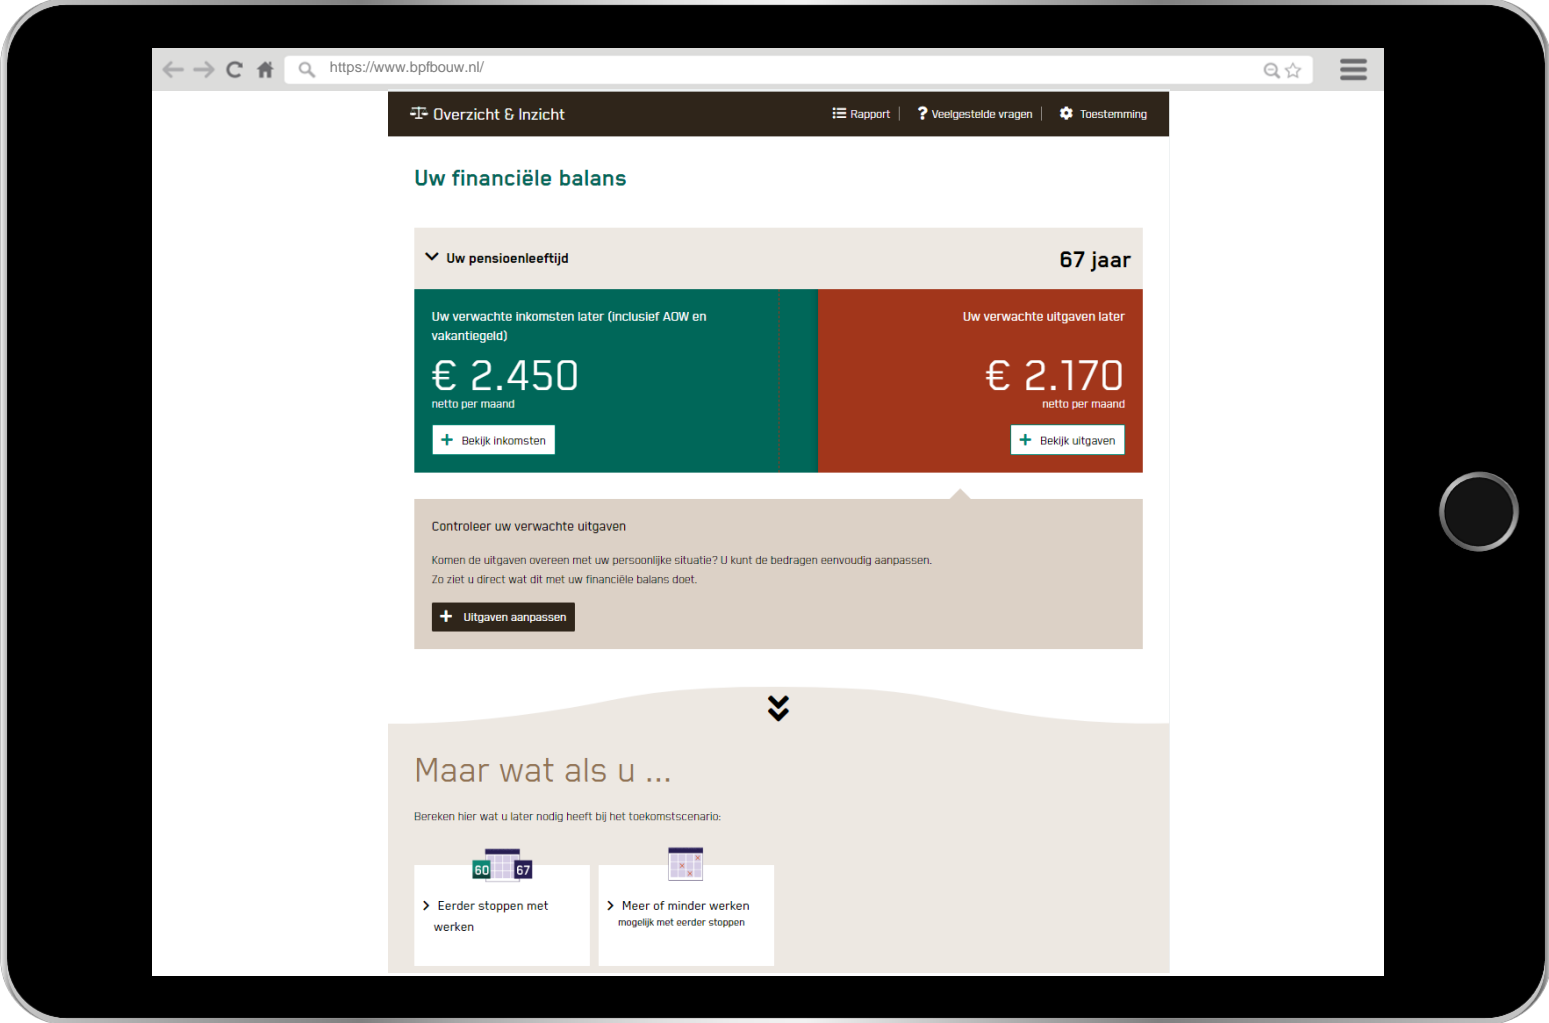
https://www.bpfbouw.nl/

Overzicht & Inzicht

Rapport | Veelgestelde vragen | Toestemming

Uw financiële balans

Uw pensioenleeftijd

67 jaar

Uw verwachte inkomsten later (inclusief AOW en vakantiegeld)

€ 2.450

netto per maand

Bekijk inkomsten

Uw verwachte uitgaven later

€ 2.170

netto per maand

Bekijk uitgaven

Controleer uw verwachte uitgaven

Komen de uitgaven overeen met uw persoonlijke situatie? U kunt de bedragen eenvoudig aanpassen. Zo ziet u direct wat dit met uw financiële balans doet.

Uitgaven aanpassen

Maar wat als u ...

Bereken hier wat u later nodig heeft bij het toekomstscenario:

60 67

Eerder stoppen met werken

Meer of minder werken
mogelijk met eerder stoppen